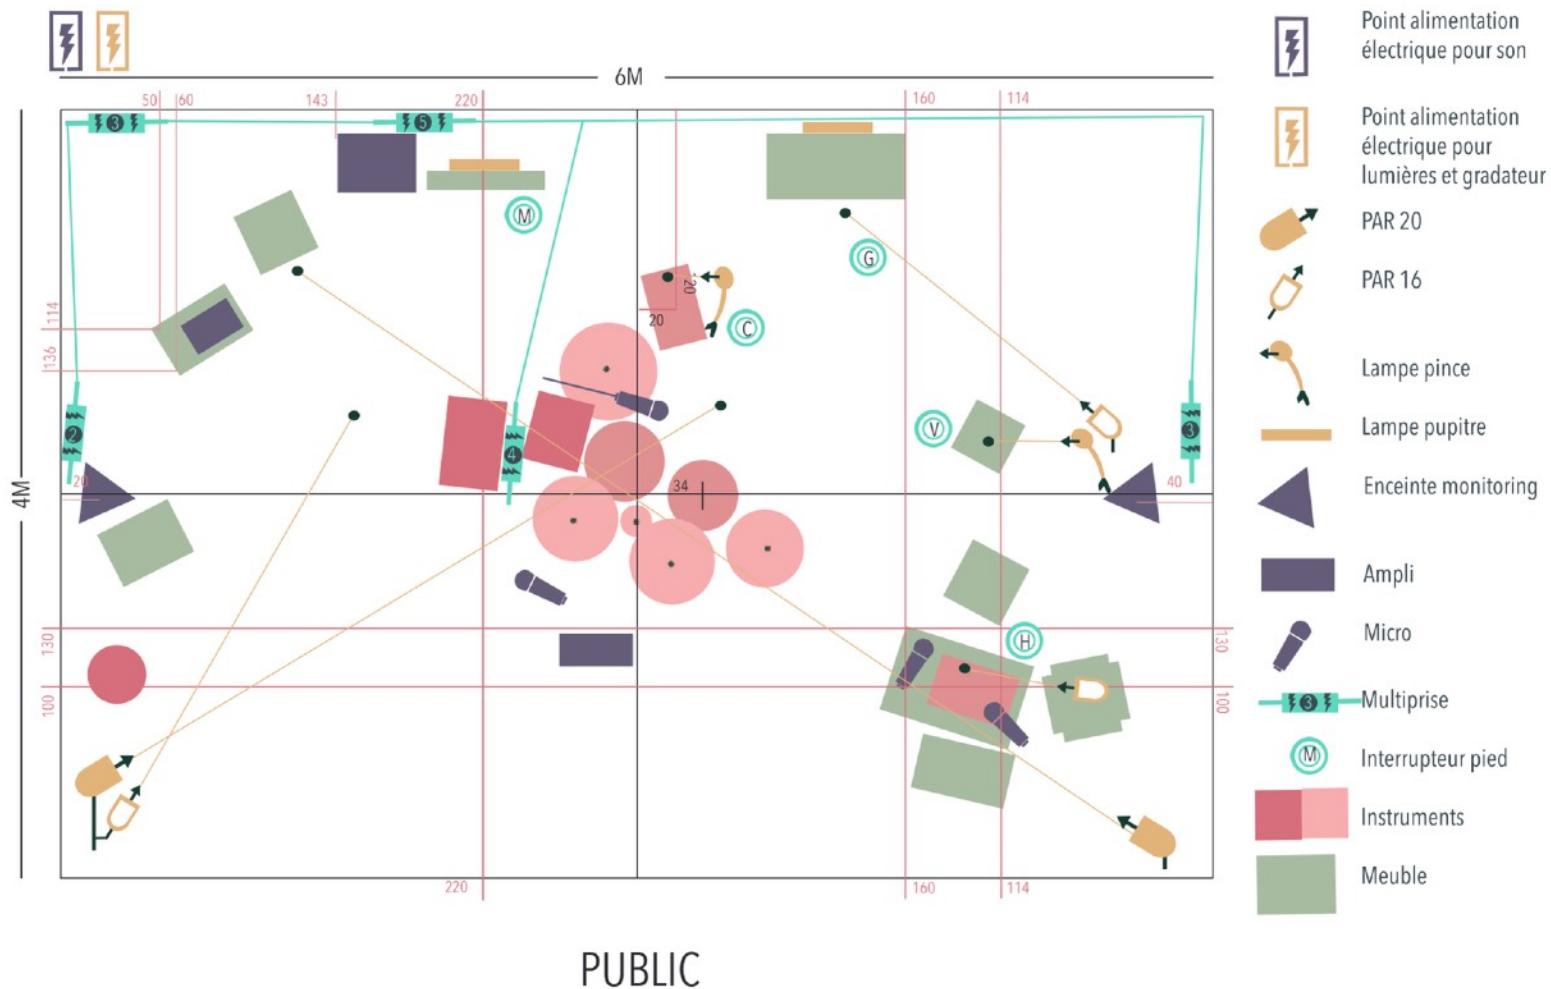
6M

50 60 143 220 160 114

3 5

M

G

C

120

20

114

136

2

4

V

3

20

34

40

4M

130

100

H

130

100

220 160 114

PUBLIC

Point alimentation électrique pour son

Point alimentation électrique pour lumières et gradateur

PAR 20

PAR 16

Lampe pince

Lampe pupitre

Enceinte monitoring

Ampli

Micro

3 Multiprise

M Interrupteur pied

Instruments

Meuble